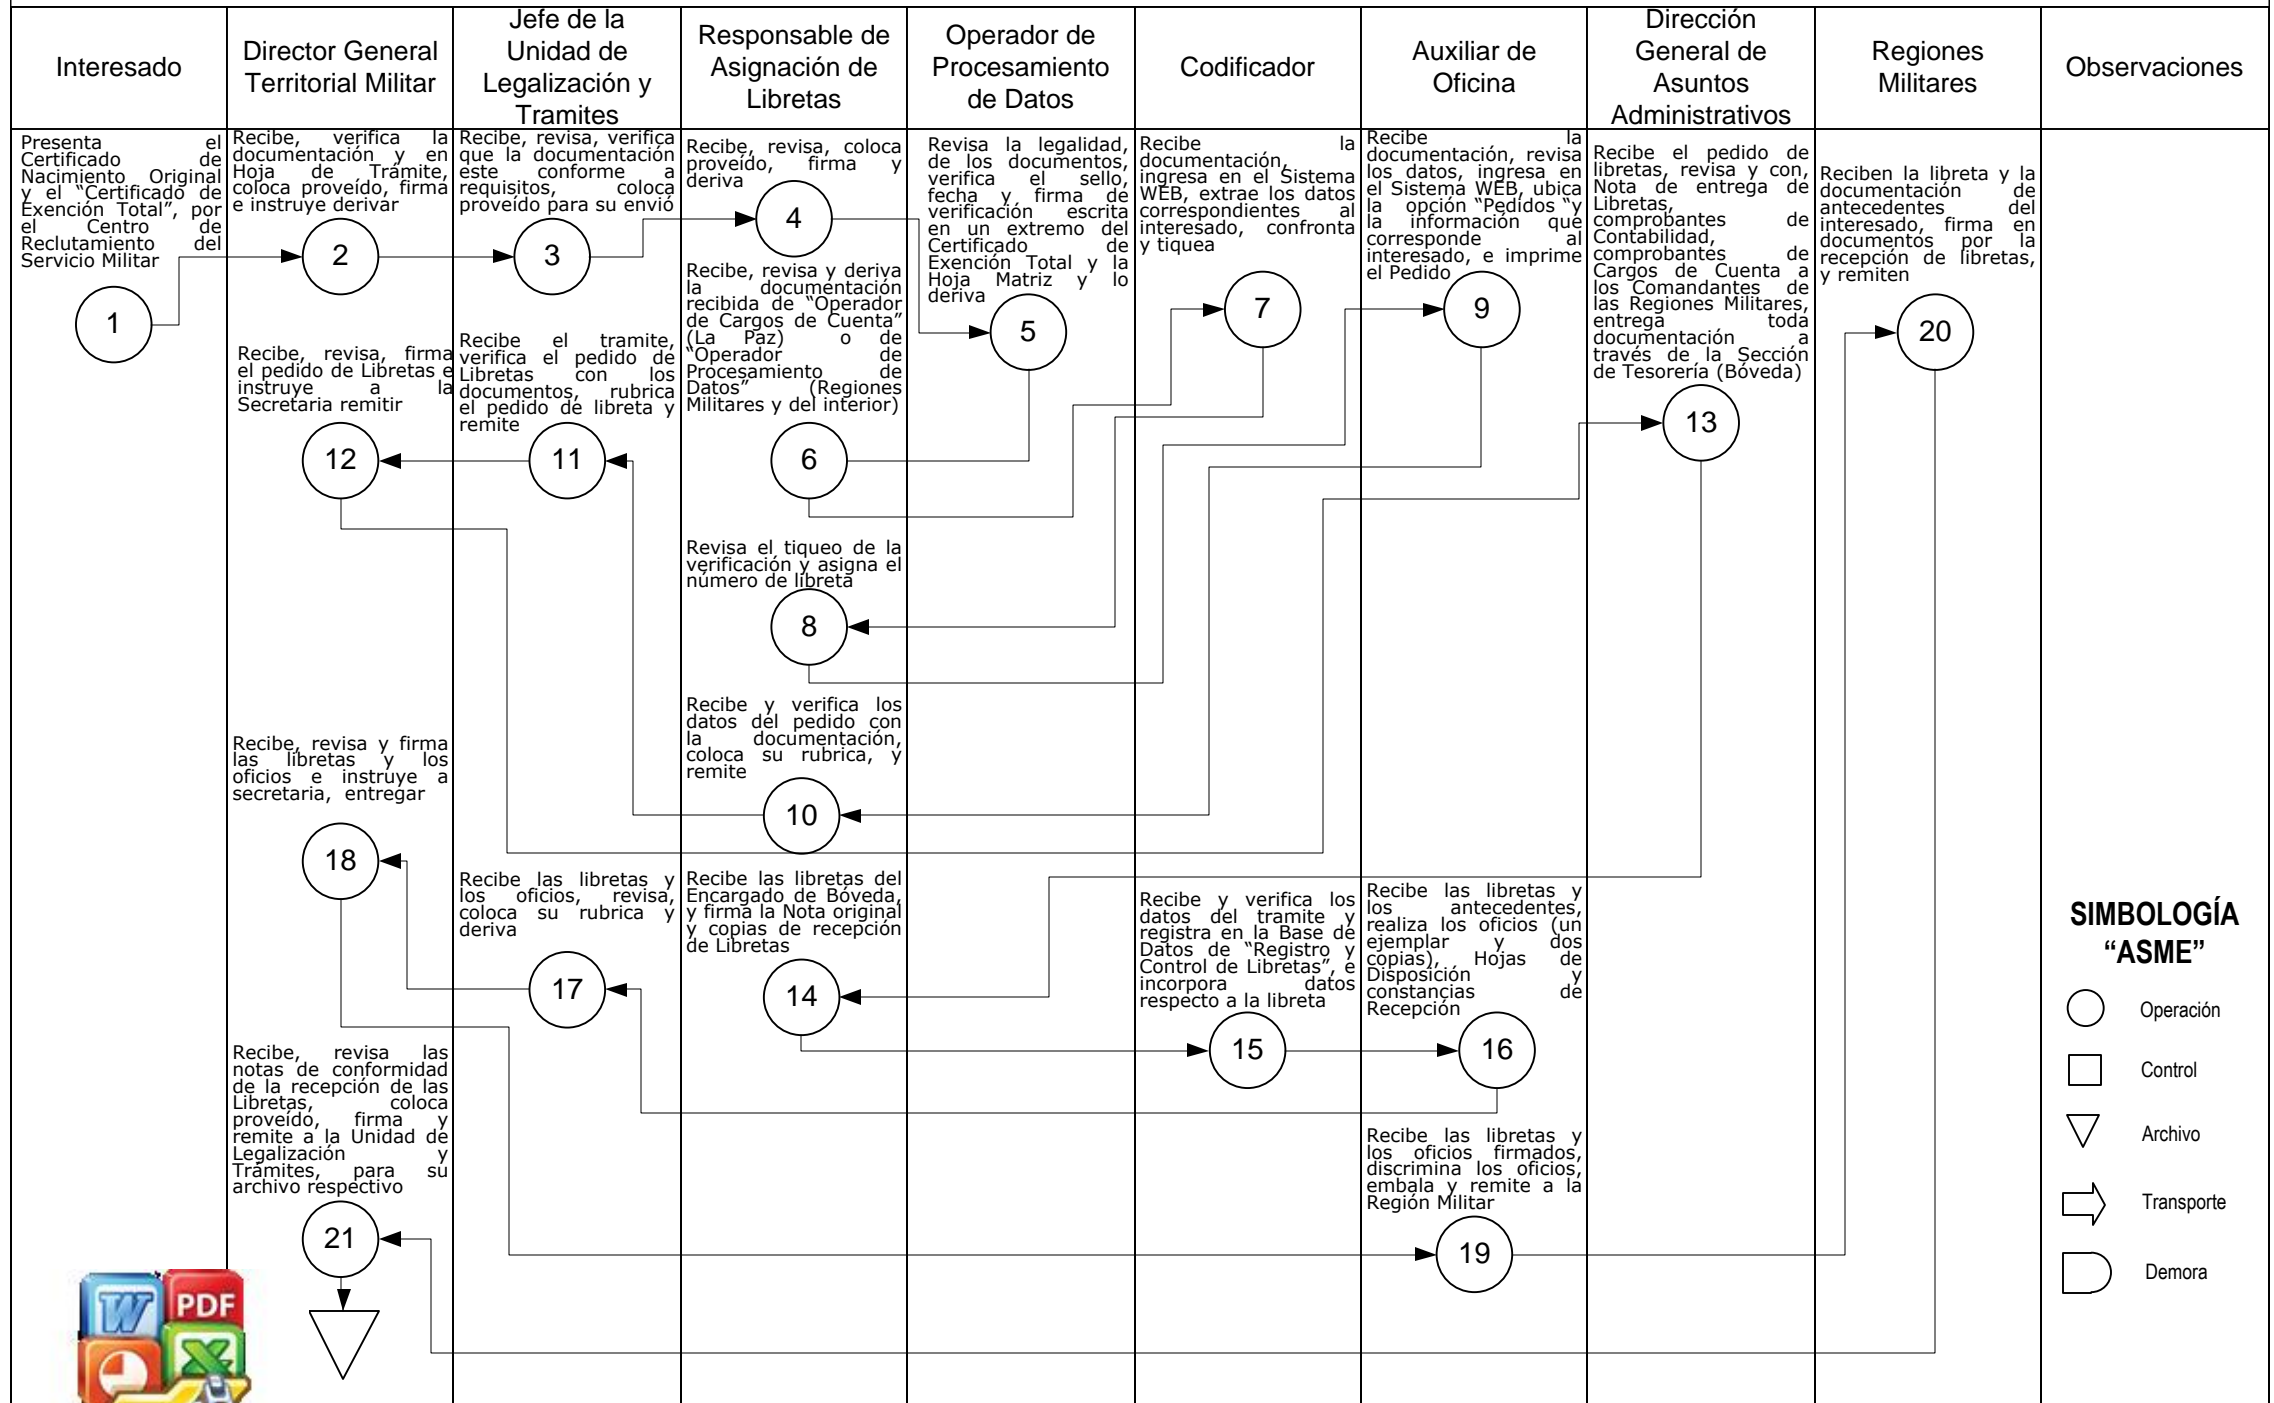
| Interesado | Director General Territorial Militar | Jefe de la Unidad de Legalización y Tramites | Responsable de Asignación de Libretas | Operador de Procesamiento de Datos | Codificador | Auxiliar de Oficina | Dirección General de Asuntos Administrativos | Regiones Militares | Observaciones |
|---|---|---|---|---|---|---|---|---|---|

Presenta el Certificado de Nacimiento Original y el "Certificado de Exención Total", por el Centro de Reclutamiento del Servicio Militar

1

Recibe, verifica la documentación y en Hoja de Trámite, coloca proveído, firma e instruye derivar

2

Recibe, revisa, verifica que la documentación este conforme a requisitos, coloca proveído para su envió

3

Recibe, revisa, coloca proveído, firma y deriva

4

Revisa la legalidad, de los documentos, verifica el sello, fecha y firma de verificación escrita en un extremo del Certificado de Exención Total y la Hoja Matriz y lo deriva

5

Recibe la documentación, ingresa en el Sistema WEB, extrae los datos correspondientes al interesado, confronta y tiquea

7

Recibe la documentación, revisa los datos, ingresa en el Sistema WEB, ubica la opción "Pedidos "y la información que corresponde al interesado, e imprime el Pedido

9

Recibe el pedido de libretas, revisa y con, Nota de entrega de Libretas, comprobantes de Contabilidad, comprobantes de Cargos de Cuenta a los Comandantes de las Regiones Militares, entrega toda documentación a través de la Sección de Tesorería (Bóveda)

13

Reciben la libreta y la documentación de antecedentes del interesado, firma en documentos por la recepción de libretas, y remiten

20

Recibe, revisa y deriva la documentación recibida de "Operador de Cargos de Cuenta" (La Paz) o de "Operador de Procesamiento de Datos" (Regiones Militares y del interior)

6

Recibe el tramite, verifica el pedido de Libretas con los documentos, rubrica el pedido de libreta y remite

11

Recibe, revisa, firma el pedido de Libretas e instruye a la Secretaria remitir

12

Revisa el tiqueo de la verificación y asigna el número de libreta

8

Recibe y verifica los datos del pedido con la documentación, coloca su rubrica, y remite

10

Recibe, revisa y firma las libretas y los oficios e instruye a secretaria, entregar

18

Recibe las libretas y los oficios, revisa, coloca su rubrica y deriva

17

Recibe las libretas del Encargado de Bóveda, y firma la Nota original y copias de recepción de Libretas

14

Recibe y verifica los datos del tramite y registra en la Base de Datos de "Registro y Control de Libretas", e incorpora datos respecto a la libreta

15

Recibe las libretas y los antecedentes, realiza los oficios (un ejemplar y dos copias), Hojas de Disposición y constancias de Recepción

16

Recibe, revisa las notas de conformidad de la recepción de las Libretas, coloca proveído, firma y remite a la Unidad de Legalización y Trámites, para su archivo respectivo

21

Recibe las libretas y los oficios firmados, discrimina los oficios, embala y remite a la Región Militar

19

SIMBOLOGÍA "ASME"

Operación

Control

Archivo

Transporte

Demora

PDF